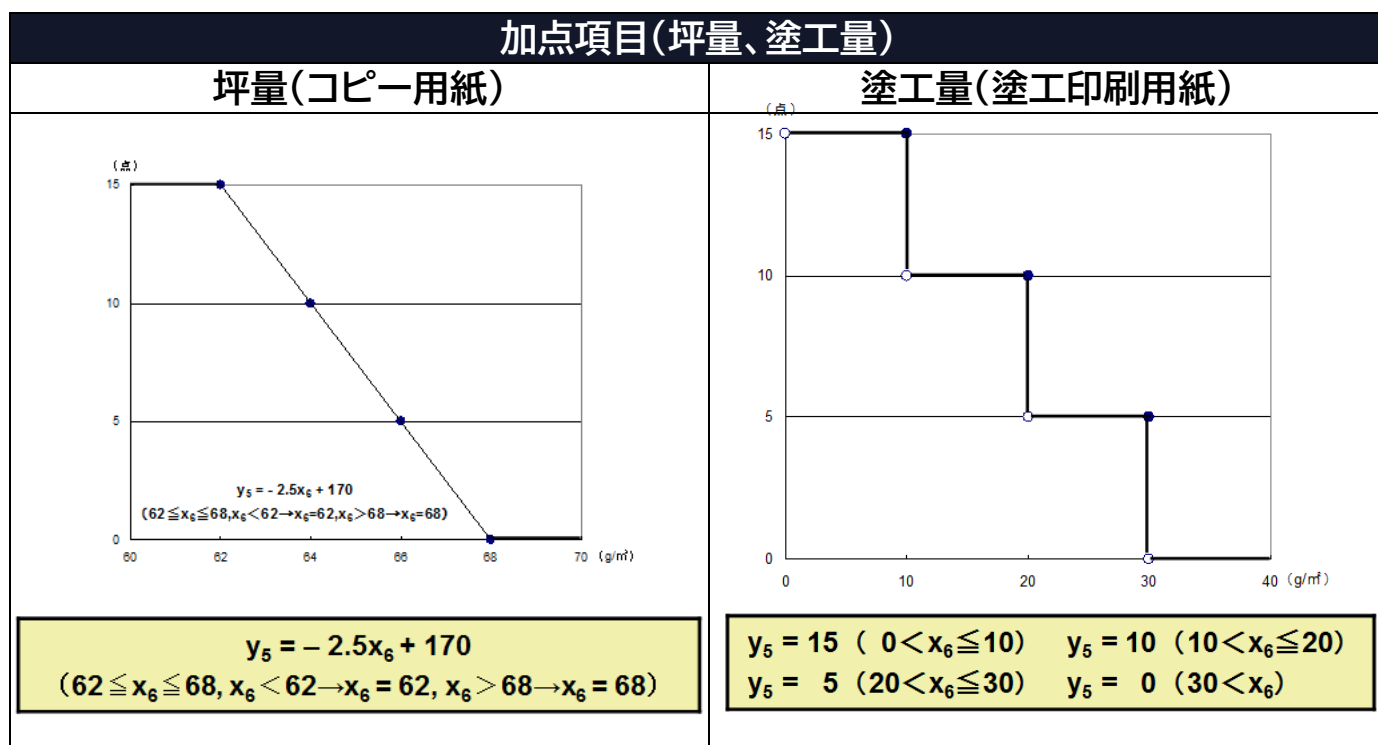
加点項目(坪量、塗工量)

坪量(コピー用紙)

(点)
15
10
5
0
60 62 64 66 68 70 (g/㎡)

$y_5 = -2.5x_6 + 170$
$(62 \leqq x_6 \leqq 68, x_6 < 62 \rightarrow x_6 = 62, x_6 > 68 \rightarrow x_6 = 68)$

$y_5 = -2.5x_6 + 170$
$(62 \leqq x_6 \leqq 68, x_6 < 62 \rightarrow x_6 = 62, x_6 > 68 \rightarrow x_6 = 68)$

塗工量(塗工印刷用紙)

(点)
15
10
5
0
0 10 20 30 40 (g/㎡)

$y_5 = 15$ $(0 < x_6 \leqq 10)$ $y_5 = 10$ $(10 < x_6 \leqq 20)$
$y_5 = 5$ $(20 < x_6 \leqq 30)$ $y_5 = 0$ $(30 < x_6)$